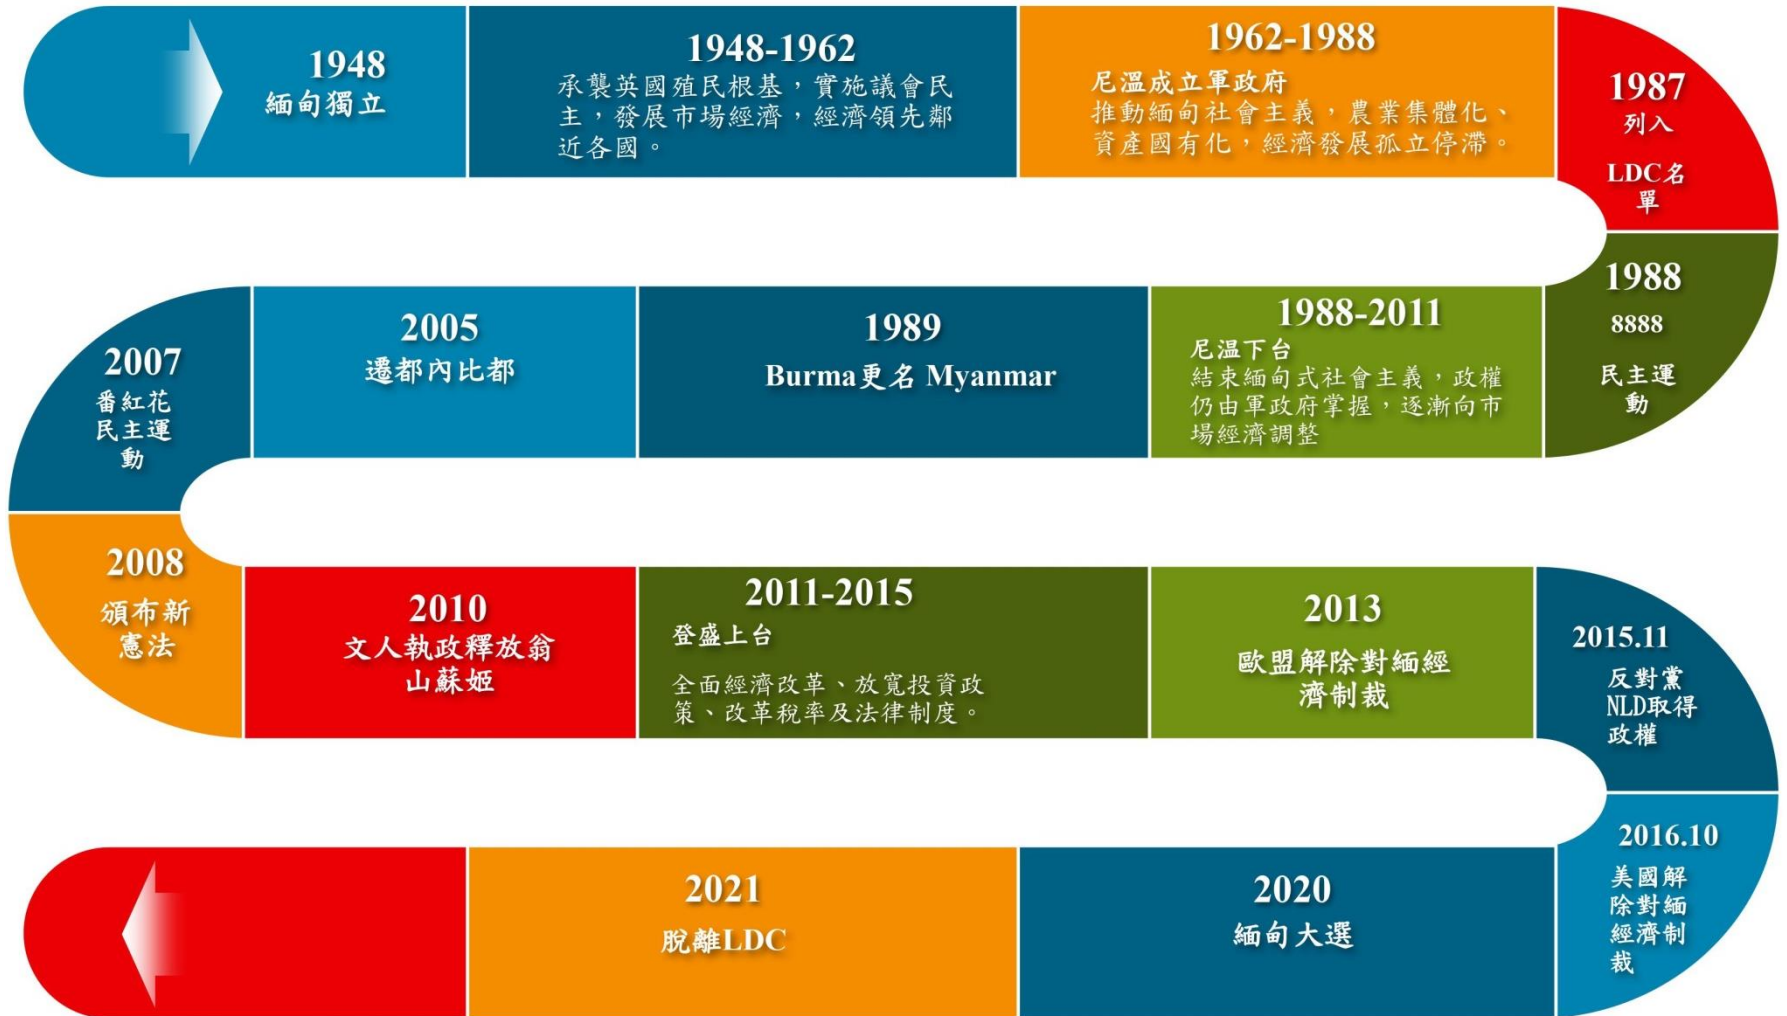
1948
緬甸獨立

1948-1962
承襲英國殖民根基，實施議會民主，發展市場經濟，經濟領先鄰近各國。

1962-1988
尼溫成立軍政府
推動緬甸社會主義，農業集體化、資產國有化，經濟發展孤立停滯。

1987
列入
LDC名單

1988
8888
民主運動

1988-2011
尼溫下台
結束緬甸式社會主義，政權仍由軍政府掌握，逐漸向市場經濟調整

1989
Burma更名 Myanmar

2005
遷都內比都

2007
番紅花民主運動

2008
頒布新憲法

2010
文人執政釋放翁山蘇姬

2011-2015
登盛上台
全面經濟改革、放寬投資政策、改革稅率及法律制度。

2013
歐盟解除對緬經濟制裁

2015.11
反對黨NLD取得政權

2016.10
美國解除對緬經濟制裁

2020
緬甸大選

2021
脫離LDC